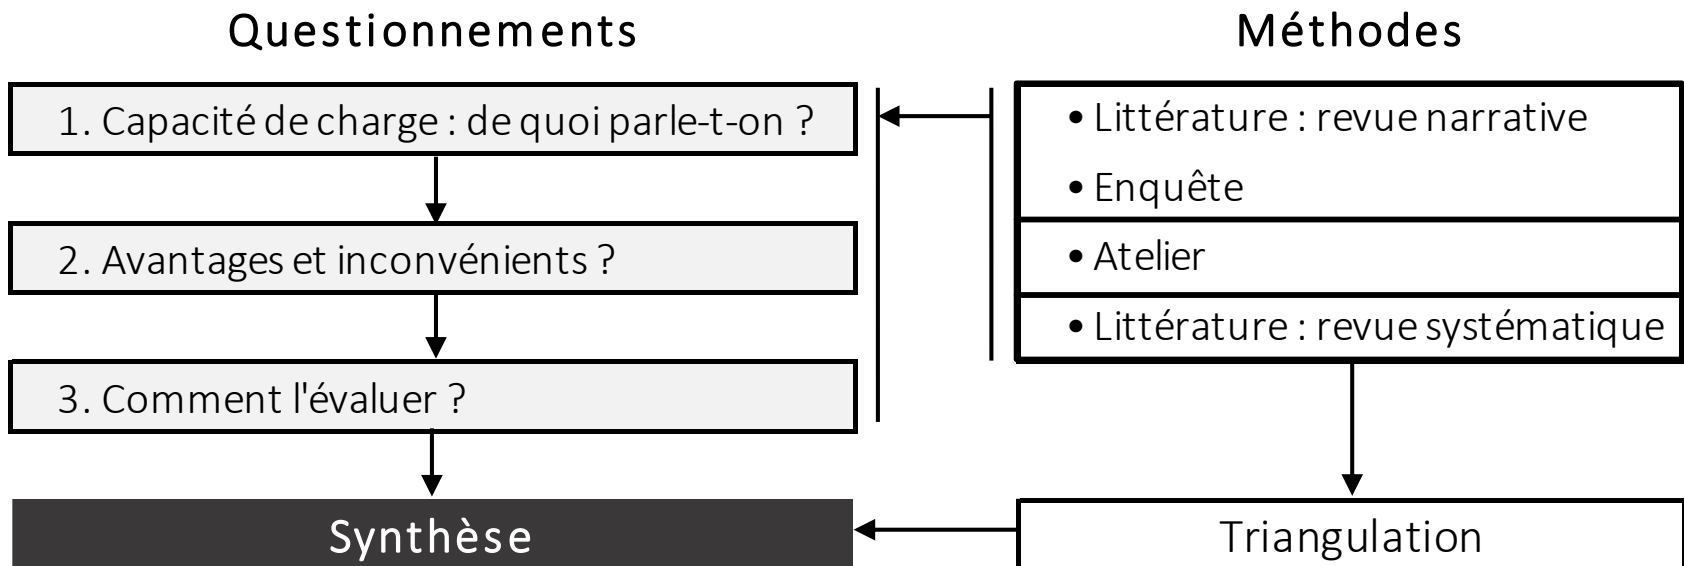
Questionnements

1. Capacité de charge : de quoi parle-t-on ?

2. Avantages et inconvénients ?

3. Comment l'évaluer ?

Synthèse

Méthodes

• Littérature : revue narrative

• Enquête

• Atelier

• Littérature : revue systématique

Triangulation